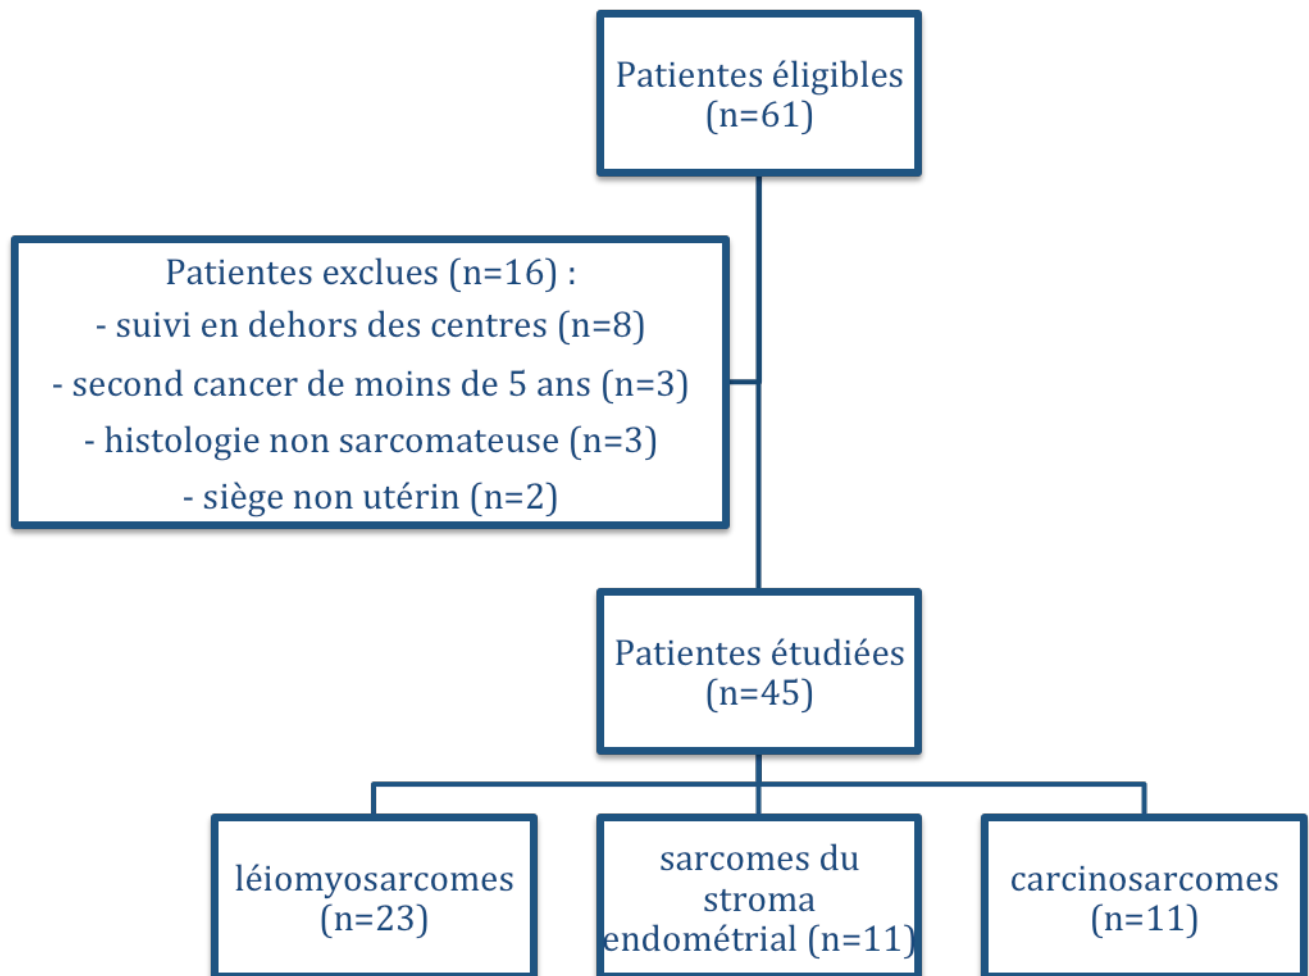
Patientes éligibles
(n=61)

Patientes exclues (n=16) :
- suivi en dehors des centres (n=8)
- second cancer de moins de 5 ans (n=3)
- histologie non sarcomateuse (n=3)
- siège non utérin (n=2)

Patientes étudiées
(n=45)

léiomyosarcomes
(n=23)

sarcomes du stroma endométrial (n=11)

carcinosarcomes
(n=11)